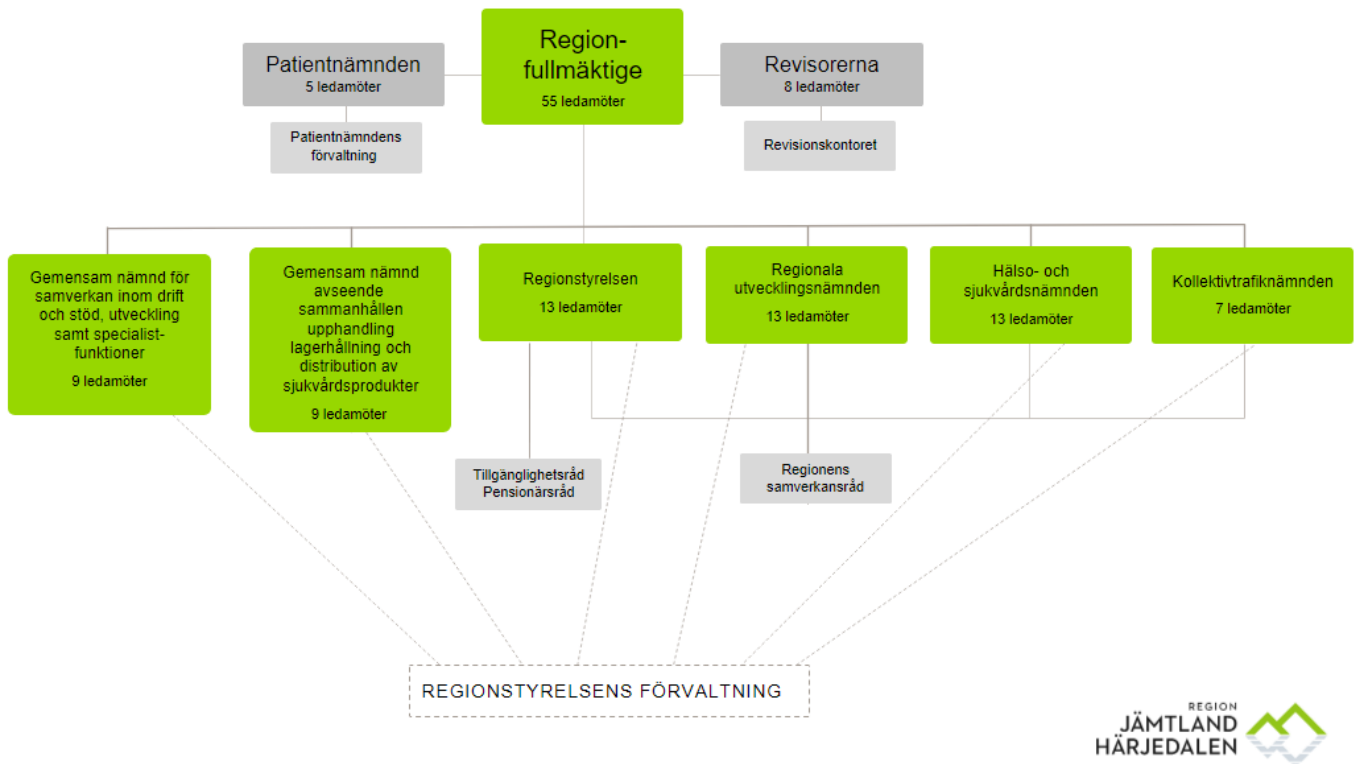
Patientnämnden
5 ledamöter

Regionfullmäktige
55 ledamöter

Revisorerna
8 ledamöter

Patientnämndens förvaltning

Revisionskontoret

Gemensam nämnd för samverkan inom drift och stöd, utveckling samt specialistfunktioner
9 ledamöter

Gemensam nämnd avseende sammanhållen upphandling lagerhållning och distribution av sjukvårdsprodukter
9 ledamöter

Regionstyrelsen
13 ledamöter

Regionala utvecklingsnämnden
13 ledamöter

Hälso- och sjukvårdsnämnden
13 ledamöter

Kollektivtrafiknämnden
7 ledamöter

Tillgänglighetsråd
Pensionärsråd

Regionens samverkansråd

REGIONSTYRELSENS FÖRVALTNING

REGION
JÄMTLAND
HÄRJEDALEN